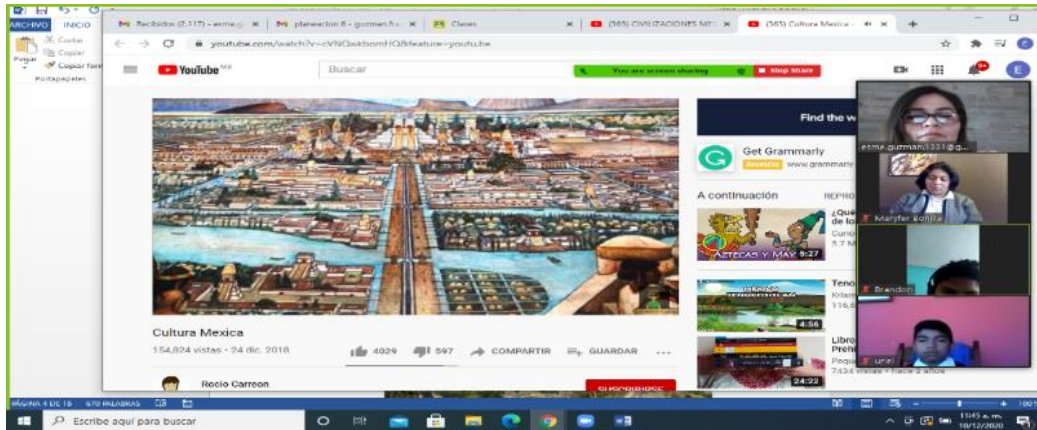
ARCHIVO INICIO
Cortar
Copiar
Pegar
Copiar formato
Portapapeles

Recibidos (2.117) - esme.g ×
planeación 6 - guzman.h ×
Clases ×
(365) CIVILIZACIONES MES ×
(365) Cultura Mexica - ×
+

youtube.com/watch?v=cVNQekbomHQ&feature=youtu.be

YouTube MX
Buscar
You are screen sharing
Stop Share

Find the w
Get Grammarly
Anuncio www.grammarly

A continuación
REPRO
AZTECAS Y MAY 5:27
¿Qué de lo
Curio
5.7 M
Teno
Riten
116,6
4:56
Libro
Pren
24:22
Pequ
7434 vistas • hace 2 años

Cultura Mexica
154,824 vistas • 24 dic. 2018
4029
597
COMPARTIR
GUARDAR
...
Rocio Carreon
SUSCRIBIRSE

esme.guzman3331@g...
Maryfer Bonilla
Brandon
uriel

PÁGINA 4 DE 15 670 PALABRAS
Escribe aquí para buscar
11:45 a. m.
10/12/2020
100%